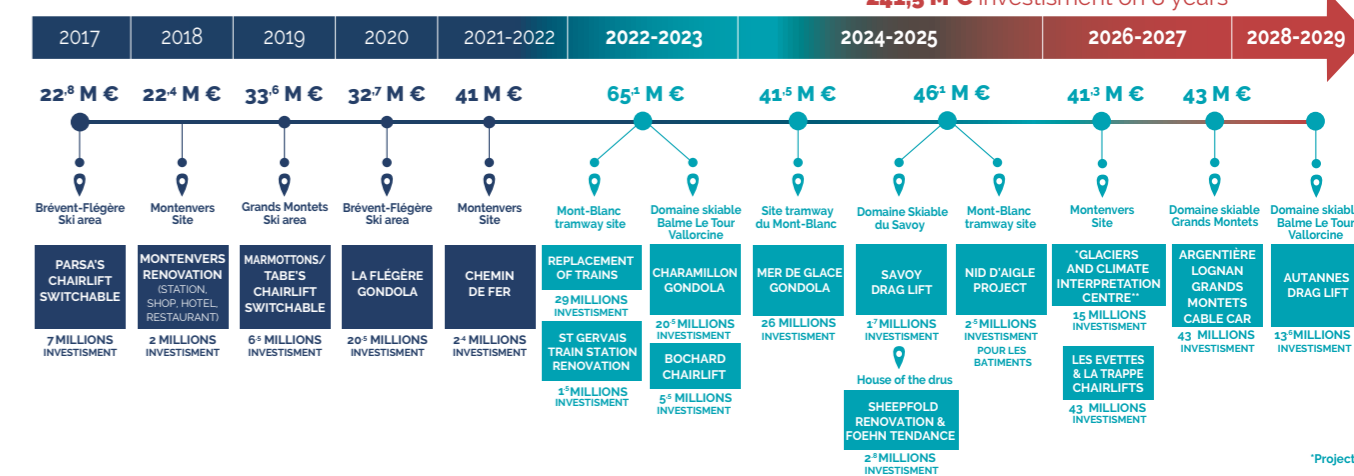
241,5 M € investissment on 8 years

2017 | 2018 | 2019 | 2020 | 2021-2022 | 2022-2023 | 2024-2025 | 2026-2027 | 2028-2029

$22^{,8}$ M € $22^{,4}$ M € $33^{,6}$ M € $32^{,7}$ M € 41 M € $65^{,1}$ M € $41^{,5}$ M € $46^{,1}$ M € $41^{,3}$ M € 43 M €

Brévent-Flégère Ski area
PARSA'S CHAIRLIFT SWITCHABLE
7 MILLIONS INVESTISMENT

Montenvers Site
MONTENVERS RENOVATION (STATION, SHOP, HOTEL, RESTAURANT)
2 MILLIONS INVESTISMENT

Grands Montets Ski area
MARMOTTONS/ TABE'S CHAIRLIFT SWITCHABLE
$6^{,5}$ MILLIONS INVESTISMENT

Brévent-Flégère Ski area
LA FLÉGÈRE GONDOLA
$20^{,5}$ MILLIONS INVESTISMENT

Montenvers Site
CHEMIN DE FER
$2^{,4}$ MILLIONS INVESTISMENT

Mont-Blanc tramway site
REPLACEMENT OF TRAINS
29 MILLIONS INVESTISMENT
ST GERVAIS TRAIN STATION RENOVATION
$1^{,5}$ MILLIONS INVESTISMENT

Domaine skiable Balme Le Tour Vallorcine
CHARAMILLON GONDOLA
$20^{,5}$ MILLIONS INVESTISMENT
BOCHARD CHAIRLIFT
$5^{,5}$ MILLIONS INVESTISMENT

Site tramway du Mont-Blanc
MER DE GLACE GONDOLA
26 MILLIONS INVESTISMENT

Domaine Skiable du Savoy
SAVOY DRAG LIFT
$1^{,7}$ MILLIONS INVESTISMENT
House of the drus
SHEEPFOLD RENOVATION & FOEHN TENDANCE
$2^{,8}$ MILLIONS INVESTISMENT

Mont-Blanc tramway site
NID D'AIGLE PROJECT
$2^{,5}$ MILLIONS INVESTISMENT POUR LES BATIMENTS

Montenvers Site
"GLACIERS AND CLIMATE INTERPRETATION CENTRE**
15 MILLIONS INVESTISMENT
LES EVETTES & LA TRAPPE CHAIRLIFTS
43 MILLIONS INVESTISMENT

Domaine skiable Grands Montets
ARGENTIÈRE LOGNAN GRANDS MONTETS CABLE CAR
43 MILLIONS INVESTISMENT

Domaine skiabl Balme Le Tour Vallorcine
AUTANNES DRAG LIFT
$13^{,6}$ MILLIONS INVESTISMENT

*Project